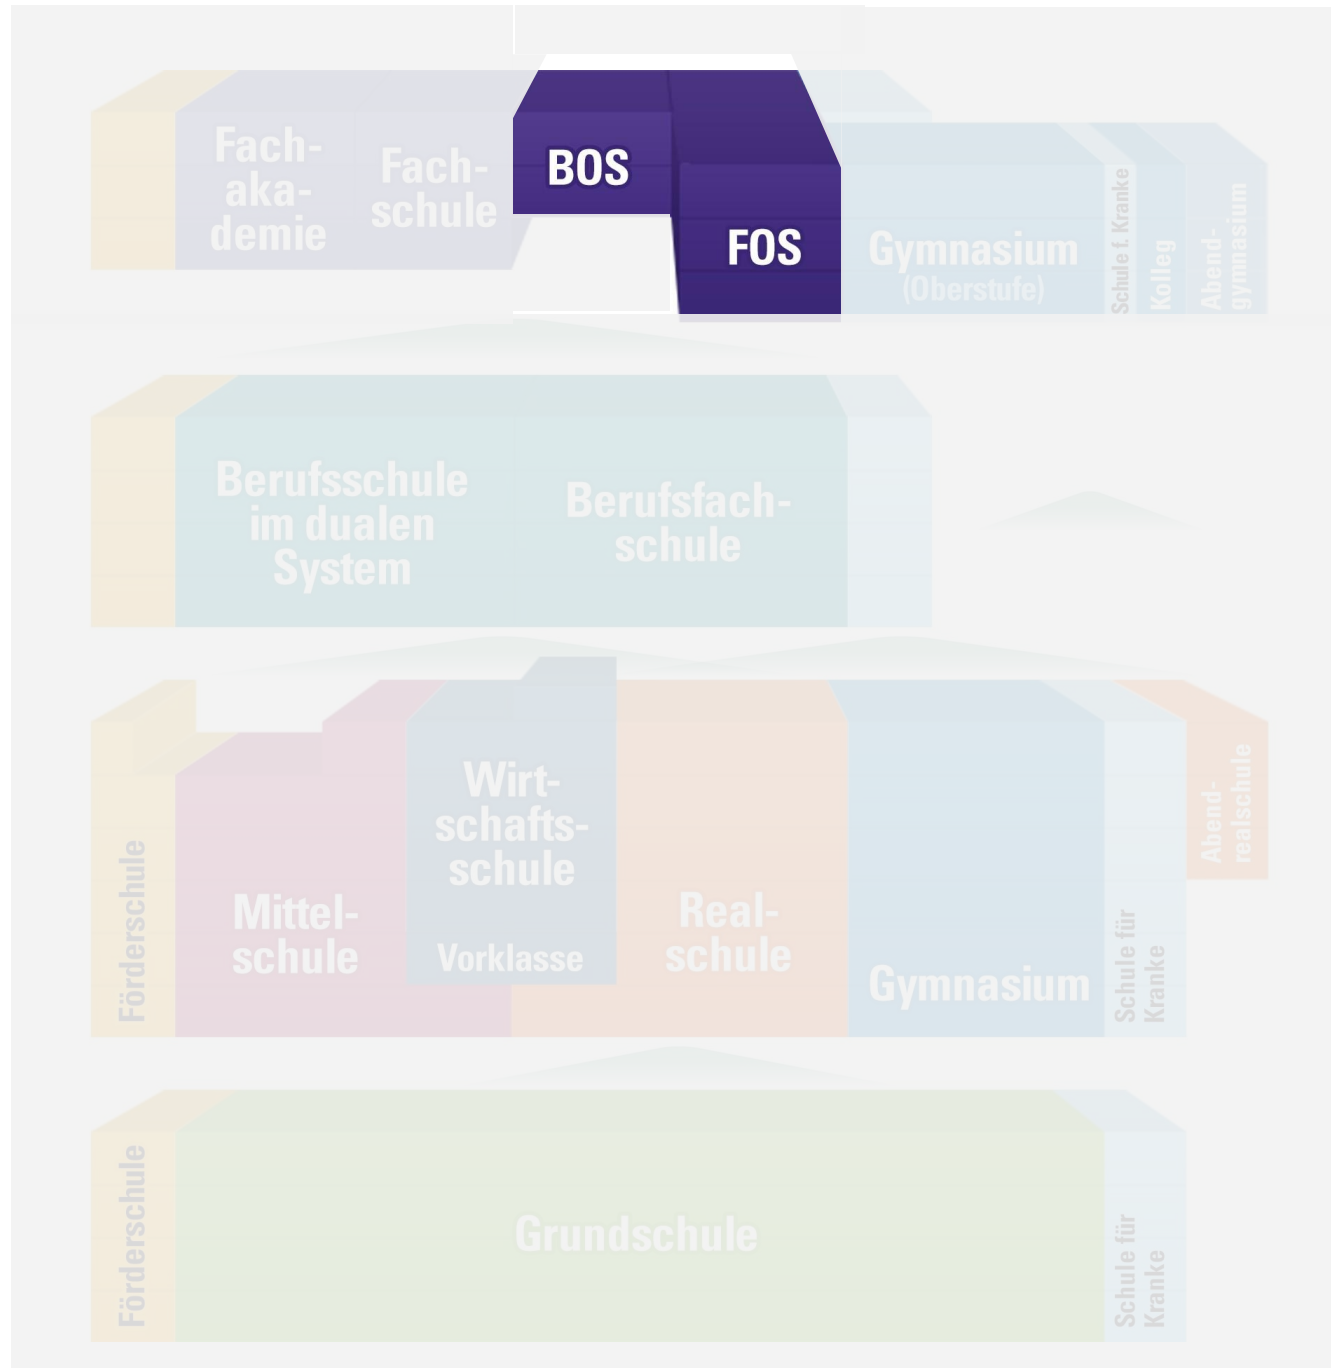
Fachakademie

Fachschule

BOS

FOS

Gymnasium (Oberstufe)

Schule f. Kranke

Kolleg

Abendgymnasium

Berufsschule im dualen System

Berufsfachschule

Förderschule

Mittelschule

Wirtschaftsschule

Vorklasse

Realschule

Gymnasium

Schule für Kranke

Abendrealschule

Förderschule

Grundschule

Schule für Kranke